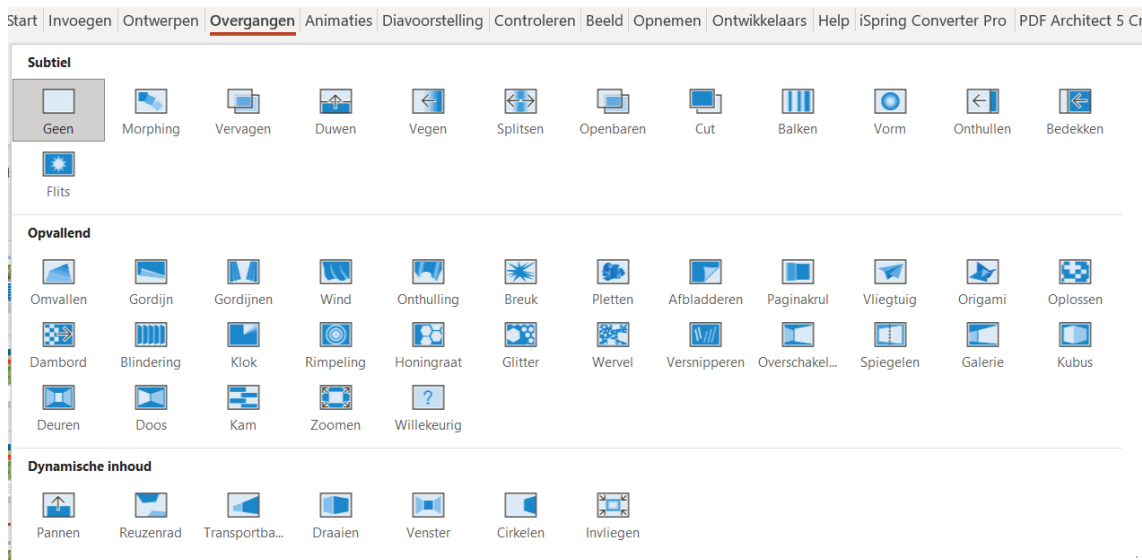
Start | Invoegen | Ontwerpen | Overgangen | Animaties | Diavoorstelling | Controleren | Beeld | Opnemen | Ontwikkelaars | Help | iSpring Converter Pro | PDF Architect 5 Cr

Subtiel

Geen
Morphing
Vervagen
Duwen
Vegen
Splitsen
Openbaren
Cut
Balken
Vorm
Onthullen
Bedekken
Flits

Opvallend

Omvallen
Gordijn
Gordijnen
Wind
Onthulling
Breuk
Pletten
Afbladderen
Paginakrul
Vliegtuig
Origami
Oplossen
Dambord
Blindering
Klok
Rimpeling
Honingraat
Glitter
Wervel
Versnipperen
Overschakel...
Spiegelen
Galerie
Kubus
Deuren
Doos
Kam
Zoomen
Willekeurig

Dynamische inhoud

Pannen
Reuzenrad
Transportba...
Draaien
Venster
Cirkelen
Invliegen